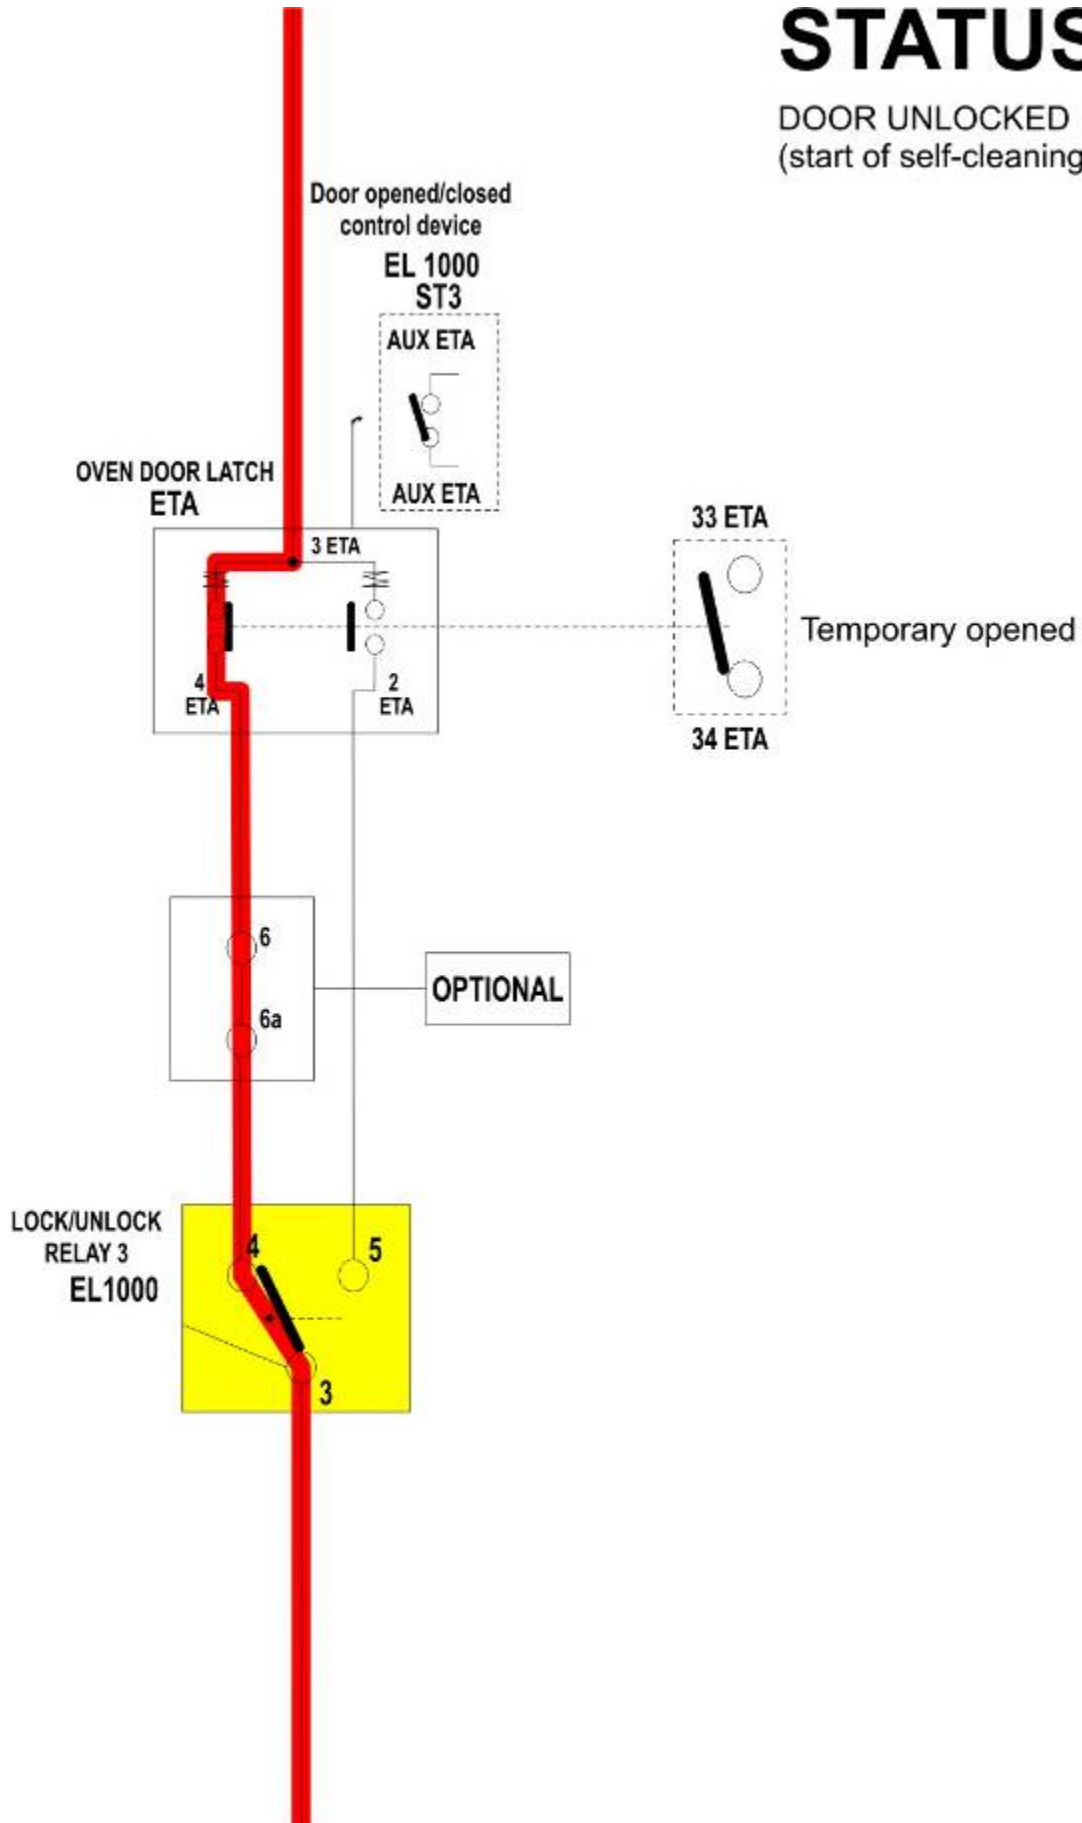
STATUS

DOOR UNLOCKED
(start of self-cleaning

Door opened/closed control device
EL 1000
ST3

AUX ETA

AUX ETA

OVEN DOOR LATCH
ETA

3 ETA

4
ETA

2
ETA

33 ETA

Temporary opened

34 ETA

6

6a

OPTIONAL

LOCK/UNLOCK
RELAY 3
EL1000

4

5

3